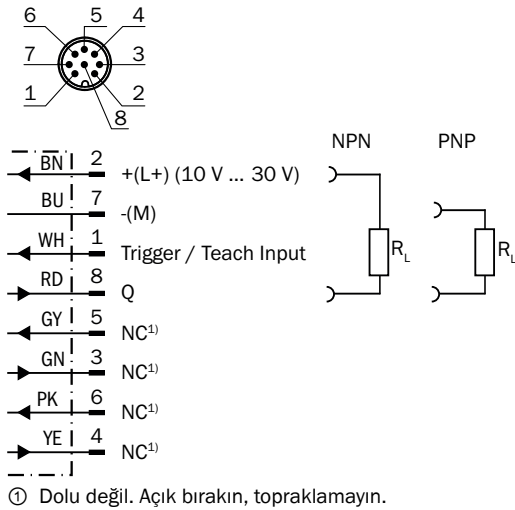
6 5 4
7 3
1 2
8

BN 2 +(L+) (10 V ... 30 V)
BU 7 -(M)
WH 1 Trigger / Teach Input
RD 8 Q
GY 5 NC$^{1)}$
GN 3 NC$^{1)}$
PK 6 NC$^{1)}$
YE 4 NC$^{1)}$

NPN PNP
$R_L$ $R_L$

① Dolu değil. Açık bırakın, topraklamayın.